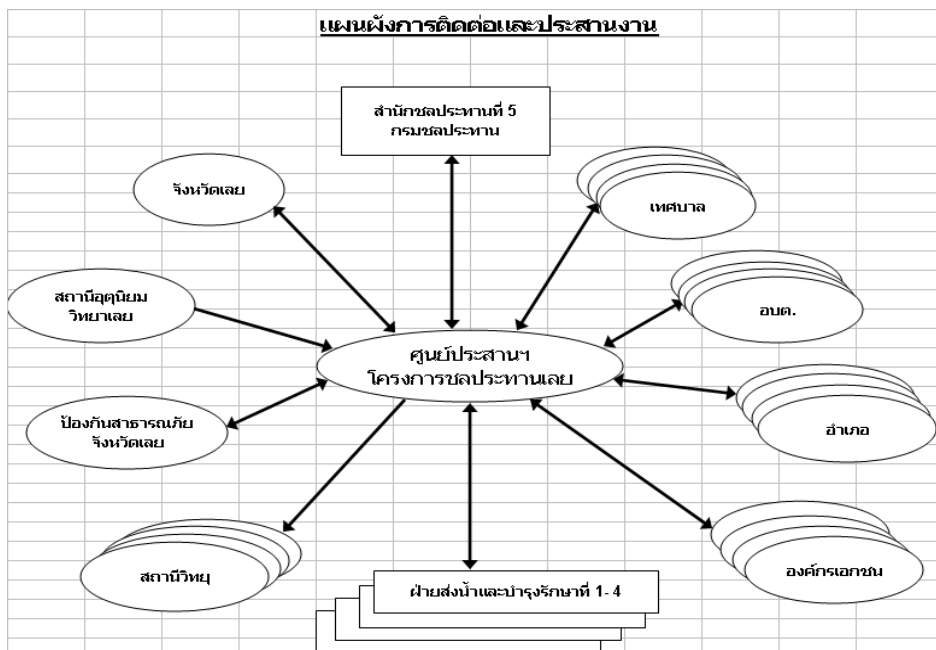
แผนผังการติดต่อและประสานงาน

สำนักชลประทานที่ 5
กรมชลประทาน

จังหวัดเลย

เทศบาล

สถานีอุตุนิยม
วิทยาเลย

อบต.

ศูนย์ประสานฯ
โครงการชลประทานเลย

ป้องกันสาธารณภัย
จังหวัดเลย

อำเภอ

สถานีวิทยุ

ฝ่ายส่งน้ำและบำรุงรักษาที่ 1- 4

องค์กรเอกชน